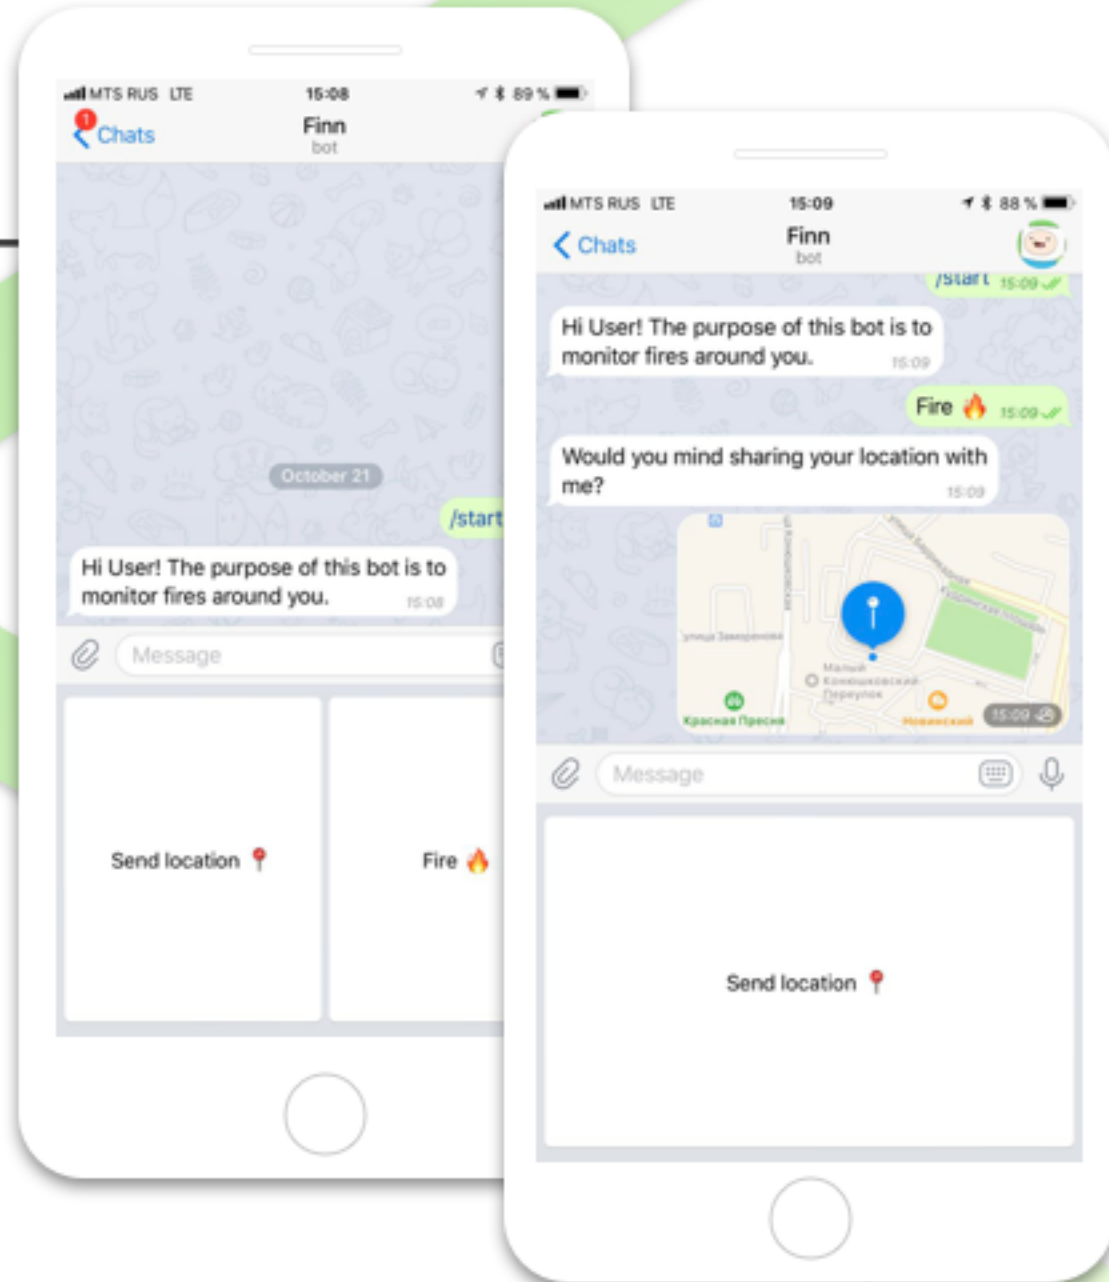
MTS RUS LTE 15:08 89 %

1 Chats

Finn
bot

October 21

/start

Hi User! The purpose of this bot is to monitor fires around you. 15:08

Message

Send location 📍

Fire 🔥

MTS RUS LTE 15:09 88 %

Chats

Finn
bot

/start 15:09

Hi User! The purpose of this bot is to monitor fires around you. 15:09

Fire 🔥 15:09

Would you mind sharing your location with me? 15:09

улица Заморёнова

Малый Конюшковский переулок

Кудринская площадь

Красная Пресня

Новинский

15:09

Message

Send location 📍